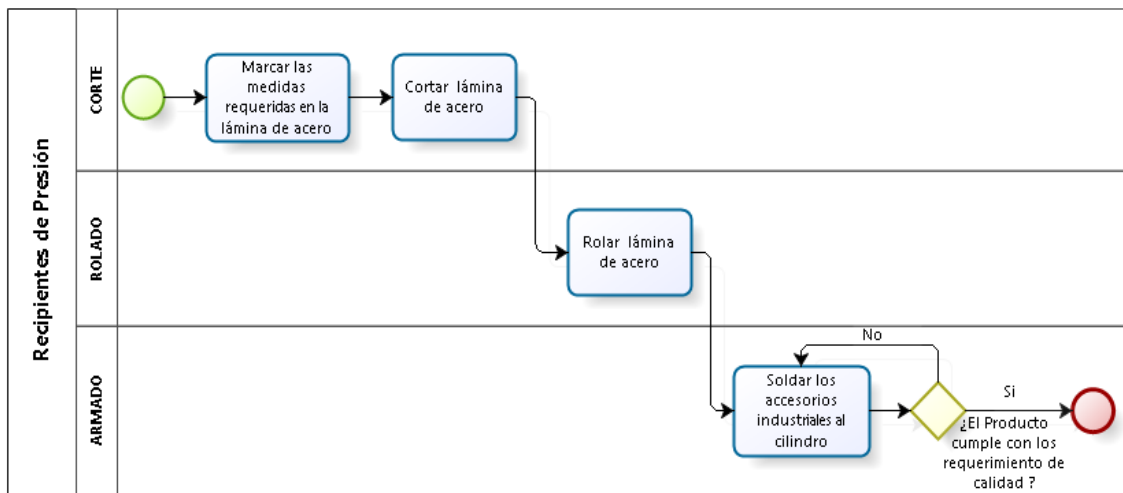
Recipientes de Presión

CORTE

Marcar las medidas requeridas en la lámina de acero

Cortar lámina de acero

ROLADO

Rolar lámina de acero

ARMADO

Soldar los accesorios industriales al cilindro

No

Si

¿El Producto cumple con los requerimiento de calidad ?